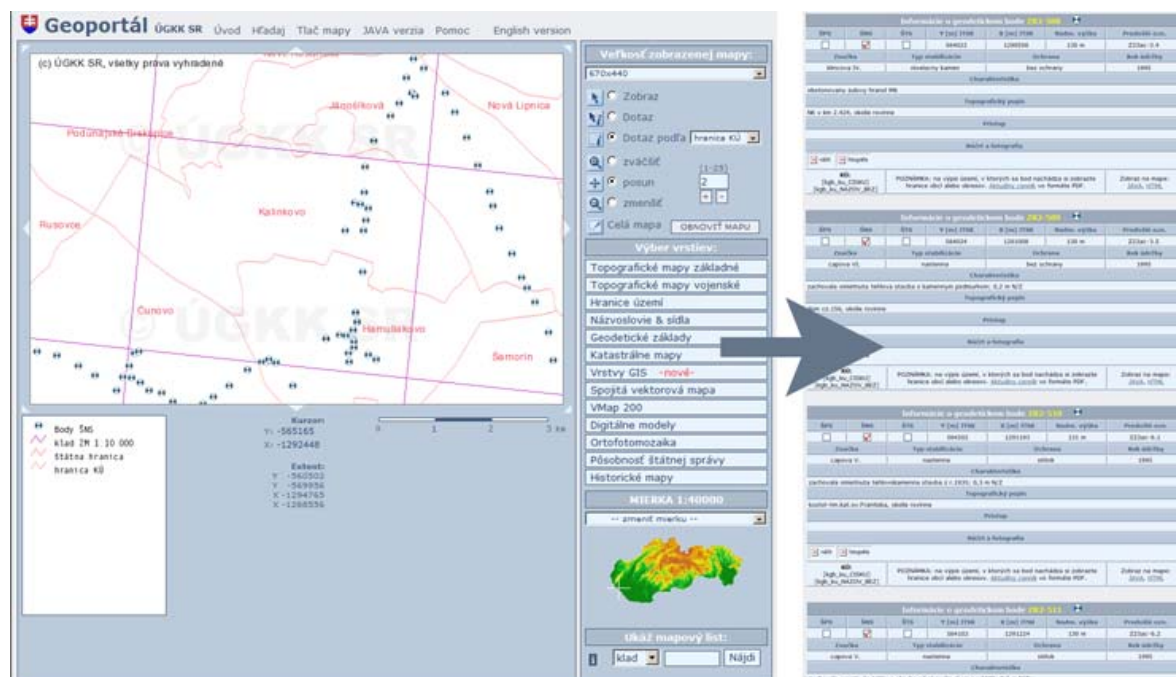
Geoportál ÚGKK SR Úvod Hľadaj Tlač mapy JAVA verzia Pomoc English version

(c) ÚGKK SR, všetky práva vyhradené

Jánošíková
Nová Lipnica
Podunajské Biskupice
Rusovce
Kalinkovo
Čunovo
Hamuliakovo
Šamorín

ÚGKK SR

Body ŠNS
klad ZM 1:10 000
štátna hranica
hranica KÚ

Kurzor:
Y: -565165
X: -1292448

Extent:
Y: -560502
Y: -569856
X: -1294765
X: -1288556

0 1 2 3 km

Veľkosť zobrazenej mapy:
670x440
Zobraz
Dotaz
Dotaz podľa hranica KÚ
zväčšiť
posun
zmenšiť
(1-25)
2
Celá mapa
OBNOVIŤ MAPU

Výber vrstiev:
Topografické mapy základné
Topografické mapy vojenské
Hranice území
Názvoslovie & sídla
Geodetické základy
Katastrálne mapy
Vrstvy GIS -nové-
Spojitá vektorová mapa
VMap 200
Digitálne modely
Ortofotomozaika
Pôsobnosť štátnej správy
Historické mapy

MIERKA 1:40000
-- zmeniť mierku --

Ukáž mapový list:
klad
Nájdi

Informácie o geodetickom bode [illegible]
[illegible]
Informácie o geodetickom bode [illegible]
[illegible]
Informácie o geodetickom bode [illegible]
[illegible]
Informácie o geodetickom bode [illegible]
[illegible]